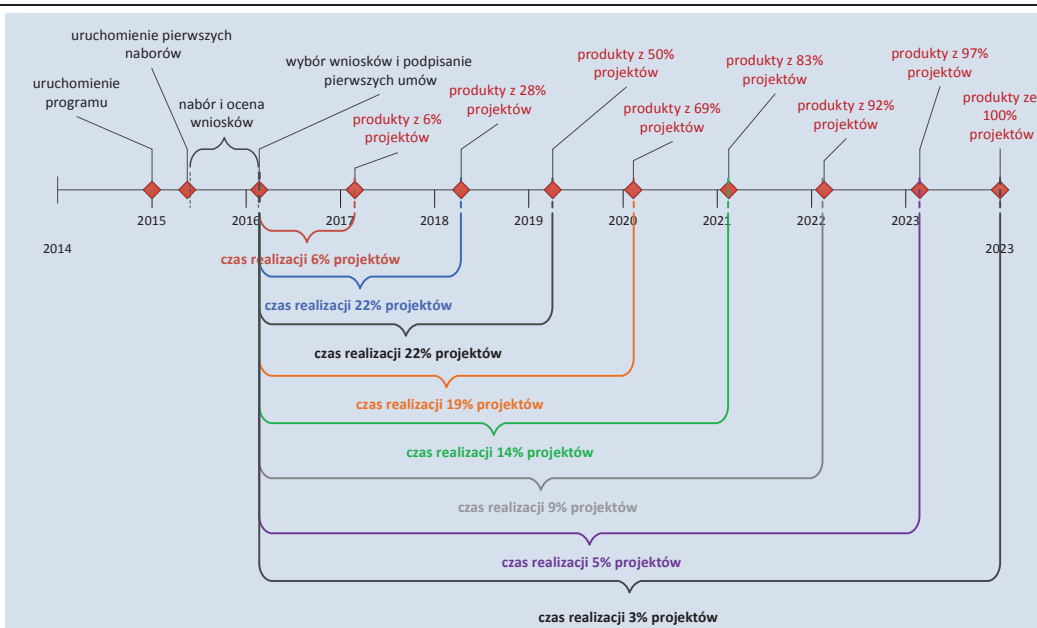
uruchomienie pierwszych naborów

uruchomienie programu

nabór i ocena wniosków

wybór wniosków i podpisanie pierwszych umów

produkty z 6% projektów

produkty z 28% projektów

produkty z 50% projektów

produkty z 69% projektów

produkty z 83% projektów

produkty z 92% projektów

produkty z 97% projektów

produkty ze 100% projektów

2014

2015

2016

2017

2018

2019

2020

2021

2022

2023

2023

czas realizacji 6% projektów

czas realizacji 22% projektów

czas realizacji 22% projektów

czas realizacji 19% projektów

czas realizacji 14% projektów

czas realizacji 9% projektów

czas realizacji 5% projektów

czas realizacji 3% projektów